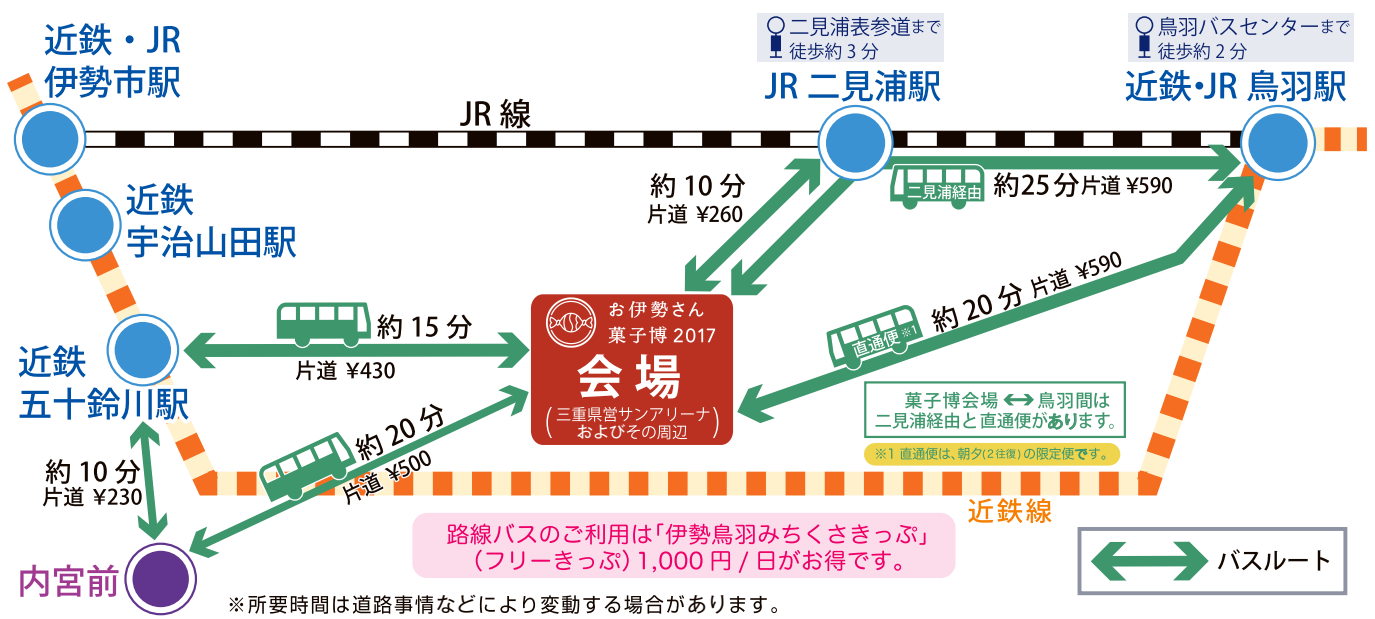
近鉄・JR
伊勢市駅

二見浦表参道まで
徒歩約 3 分

JR 二見浦駅

鳥羽バスセンターまで
徒歩約 2 分

近鉄･JR 鳥羽駅

JR 線

近鉄
宇治山田駅

約 10 分
片道 ¥260

二見浦経由 約25分 片道 ¥590

約 15 分
片道 ¥430

お伊勢さん
菓子博 2017
会場
（三重県営サンアリーナおよびその周辺）

直通便※1 約 20 分 片道 ¥590

近鉄
五十鈴川駅

約 20 分
片道 ¥500

菓子博会場 ⟷ 鳥羽間は
二見浦経由と直通便があります。

※1 直通便は、朝夕(2往復)の限定便です。

約 10 分
片道 ¥230

近鉄線

路線バスのご利用は「伊勢鳥羽みちくさきっぷ」
（フリーきっぷ）1,000 円 / 日がお得です。

バスルート

内宮前

※所要時間は道路事情などにより変動する場合があります。